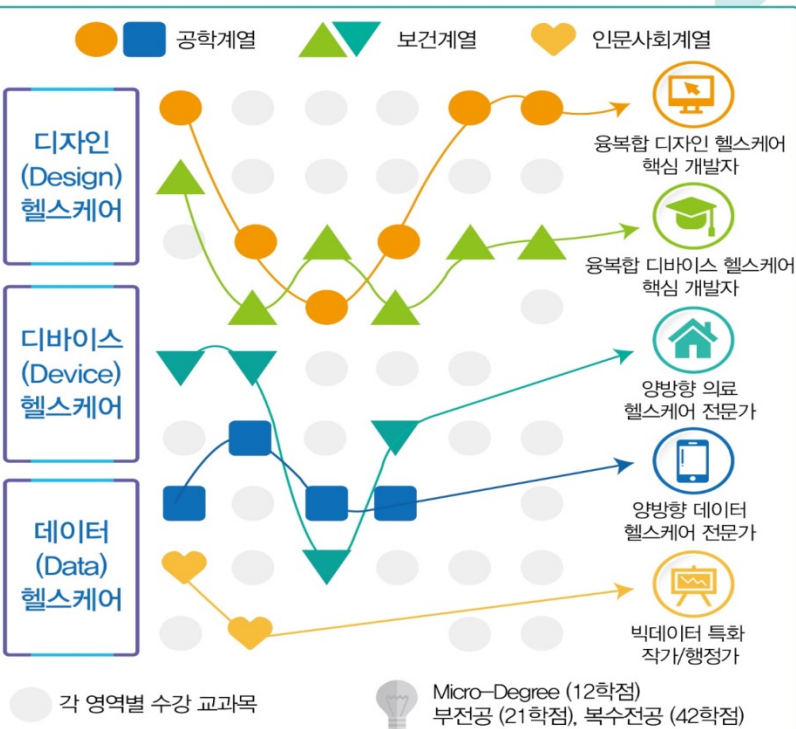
공학계열 보건계열 인문사회계열

디자인 (Design) 헬스케어

디바이스 (Device) 헬스케어

데이터 (Data) 헬스케어

융복합 디자인 헬스케어 핵심 개발자

융복합 디바이스 헬스케어 핵심 개발자

양방향 의료 헬스케어 전문가

양방향 데이터 헬스케어 전문가

빅데이터 특화 작가/행정가

각 영역별 수강 교과목

Micro-Degree (12학점) 부전공 (21학점), 복수전공 (42학점)